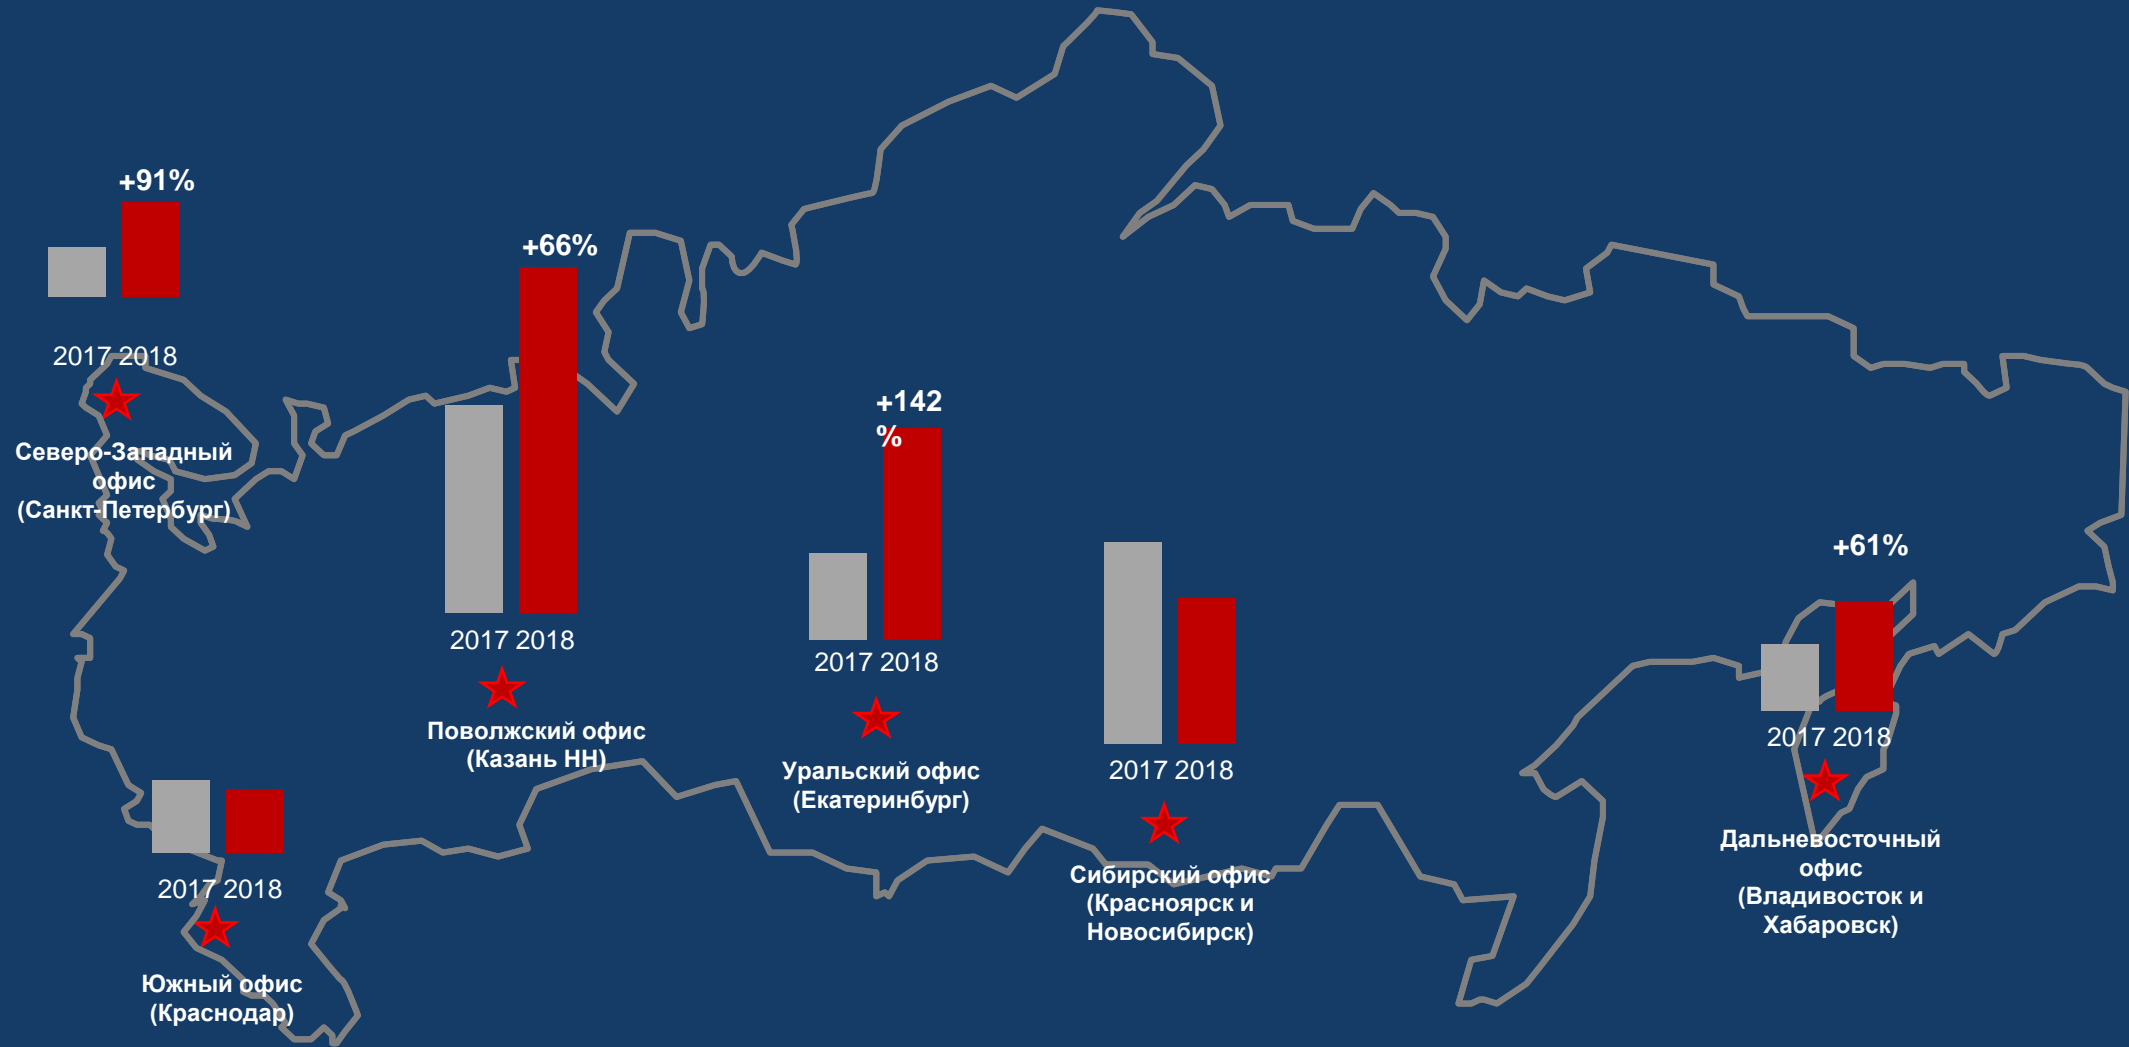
+91%

2017 2018

Северо-Западный офис (Санкт-Петербург)

+66%

2017 2018

Поволжский офис (Казань НН)

+142 %

2017 2018

Уральский офис (Екатеринбург)

2017 2018

Сибирский офис (Красноярск и Новосибирск)

+61%

2017 2018

Дальневосточный офис (Владивосток и Хабаровск)

2017 2018

Южный офис (Краснодар)